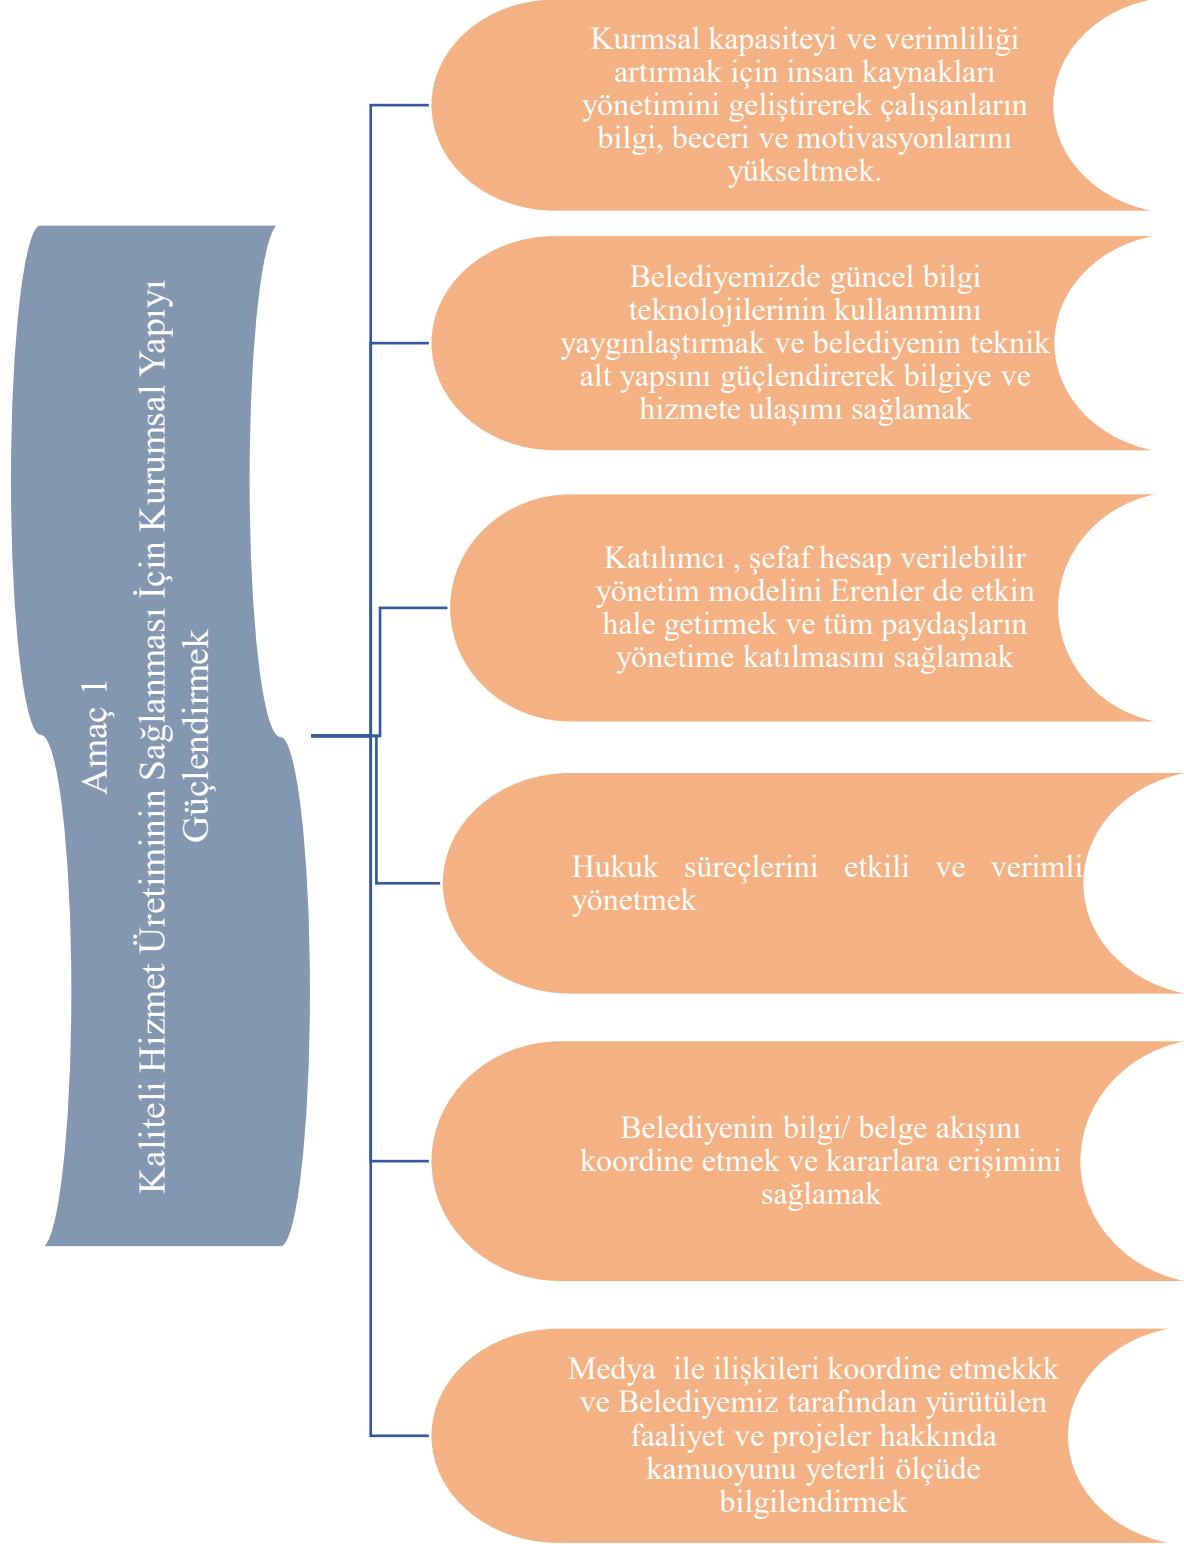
Amaç 1
Kaliteli Hizmet Üretiminin Sağlanması İçin Kurumsal Yapıyı Güçlendirmek

Kurmsal kapasiteyi ve verimliliği artırmak için insan kaynakları yönetimini geliştirerek çalışanların bilgi, beceri ve motivasyonlarını yükseltmek.

Belediyemizde güncel bilgi teknolojilerinin kullanımını yaygınlaştırmak ve belediyenin teknik alt yapsını güçlendirerek bilgiye ve hizmete ulaşımı sağlamak

Katılımcı , şefaf hesap verilebilir yönetim modelini Erenler de etkin hale getirmek ve tüm paydaşların yönetime katılmasını sağlamak

Hukuk süreçlerini etkili ve verimli yönetmek

Belediyenin bilgi/ belge akışını koordine etmek ve kararlara erişimini sağlamak

Medya ile ilişkileri koordine etmekkk ve Belediyemiz tarafından yürütülen faaliyet ve projeler hakkında kamuoyunu yeterli ölçüde bilgilendirmek